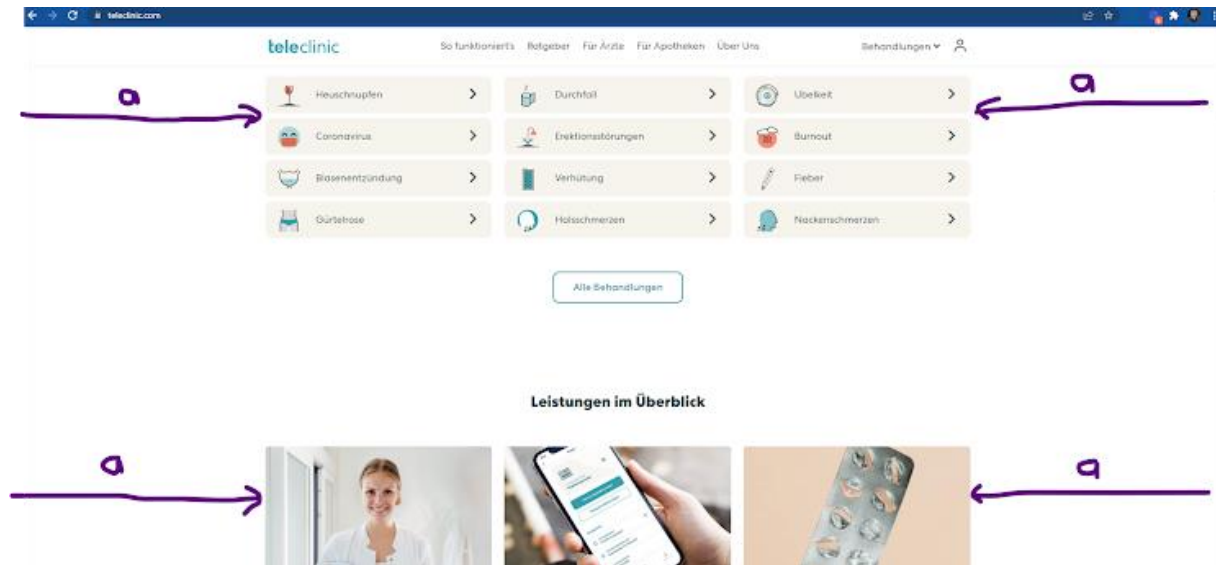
teleclinic.com

teleclinic

So funktioniert's Ratgeber Für Ärzte Für Apotheken Über Uns

Behandlungen

a

a

Heuschnupfen >

Durchfall >

Übelkeit >

Coronavirus >

Erektionsstörungen >

Burnout >

Blasenentzündung >

Verhütung >

Fieber >

Gürtelrose >

Halsschmerzen >

Nackenschmerzen >

Alle Behandlungen

Leistungen im Überblick

a

a